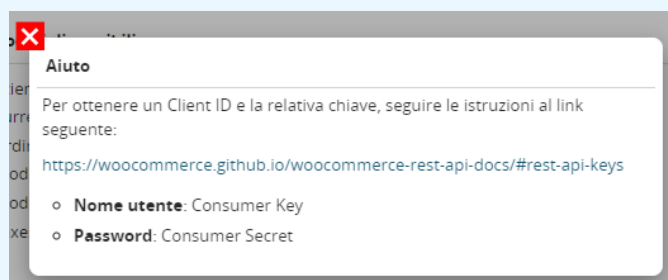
Aiuto

Per ottenere un Client ID e la relativa chiave, seguire le istruzioni al link seguente:

https://woocommerce.github.io/woocommerce-rest-api-docs/#rest-api-keys

- **Nome utente**: Consumer Key
- **Password**: Consumer Secret